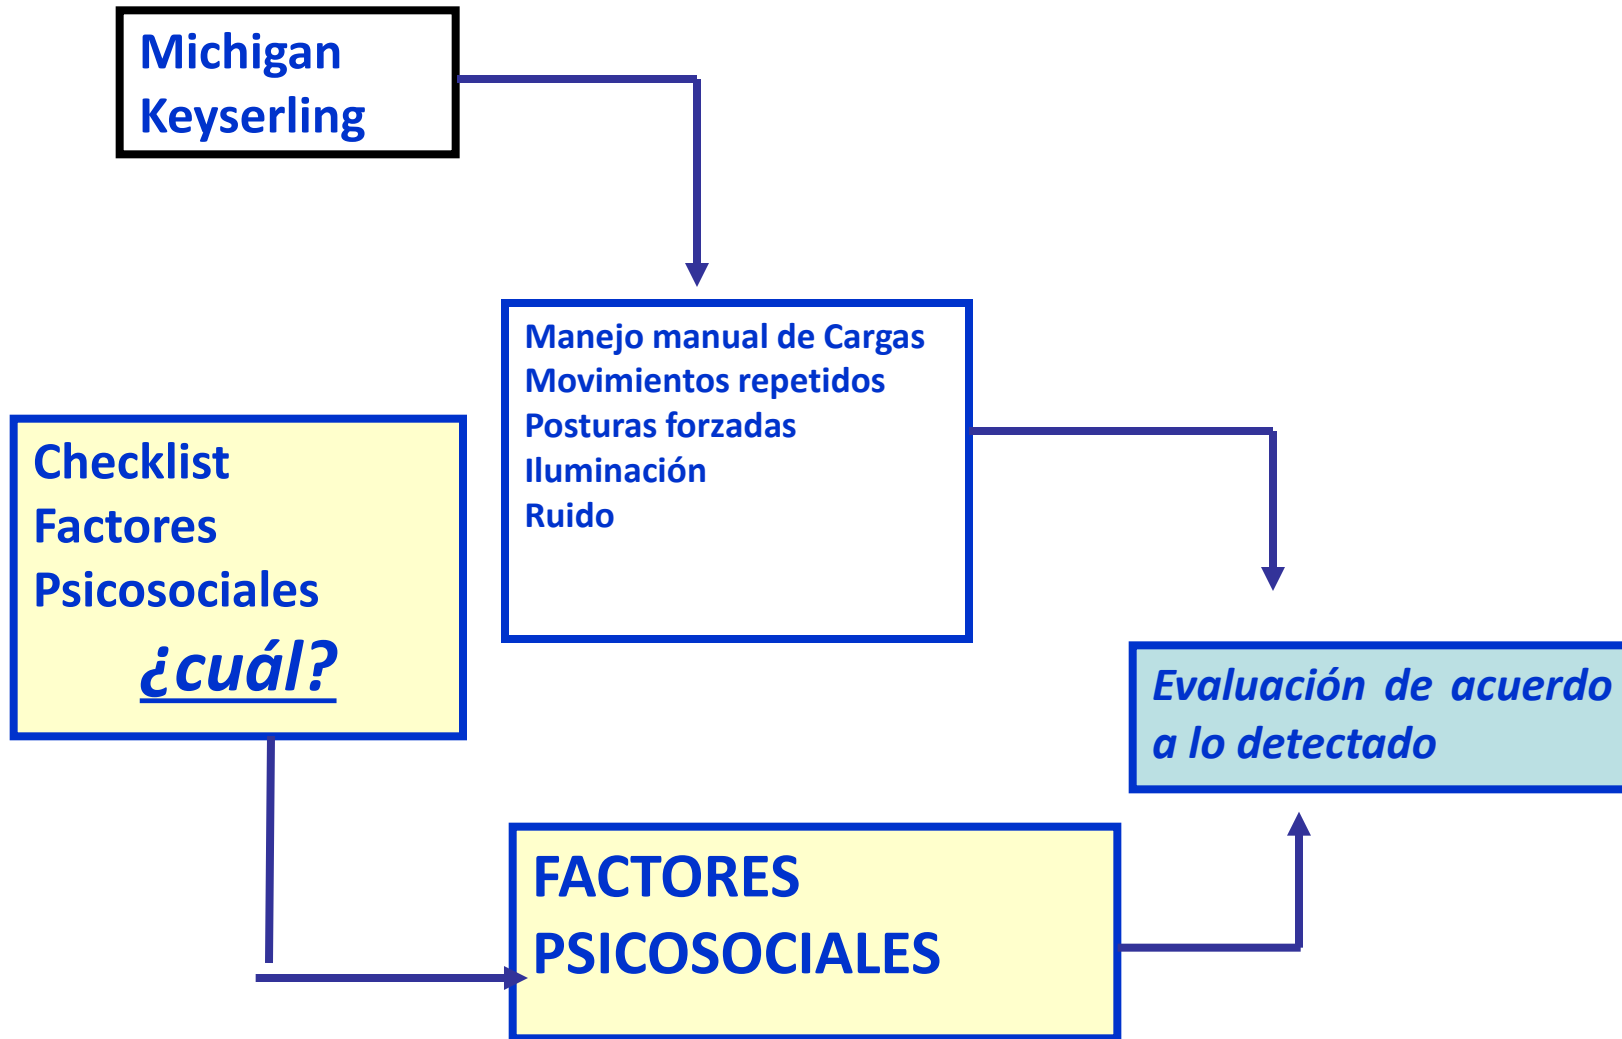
Michigan
Keyserling

Manejo manual de Cargas
Movimientos repetidos
Posturas forzadas
Iluminación
Ruido

Checklist
Factores
Psicosociales
¿cuál?

Evaluación de acuerdo a lo detectado

FACTORES
PSICOSOCIALES